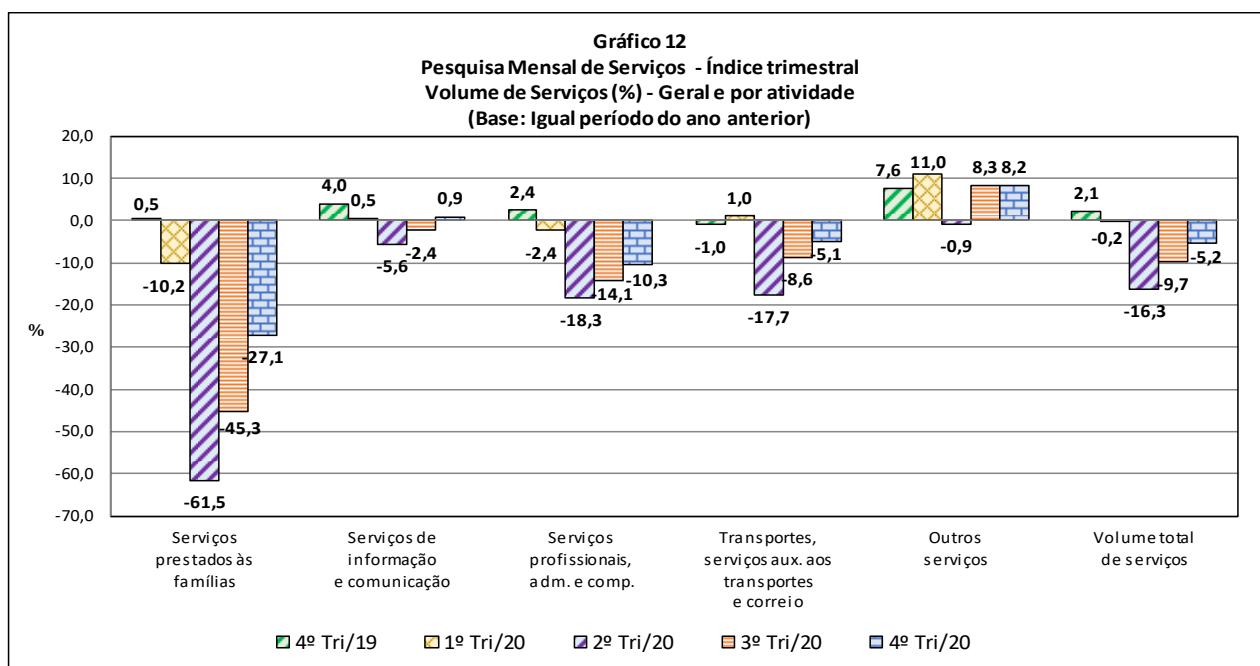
Gráfico 12
Pesquisa Mensal de Serviços - Índice trimestral
Volume de Serviços (%) - Geral e por atividade
(Base: Igual período do ano anterior)

| | 4º Tri/19 | 1º Tri/20 | 2º Tri/20 | 3º Tri/20 | 4º Tri/20 |
|---|---|---|---|---|---|
| Serviços prestados às famílias | 0,5 | -10,2 | -61,5 | -45,3 | -27,1 |
| Serviços de informação e comunicação | 4,0 | 0,5 | -5,6 | -2,4 | 0,9 |
| Serviços profissionais, adm. e comp. | 2,4 | -2,4 | -18,3 | -14,1 | -10,3 |
| Transportes, serviços aux. aos transportes e correio | -1,0 | 1,0 | -17,7 | -8,6 | -5,1 |
| Outros serviços | 7,6 | 11,0 | -0,9 | 8,3 | 8,2 |
| Volume total de serviços | 2,1 | -0,2 | -16,3 | -9,7 | -5,2 |

%
20,0
10,0
0,0
-10,0
-20,0
-30,0
-40,0
-50,0
-60,0
-70,0

4º Tri/19 1º Tri/20 2º Tri/20 3º Tri/20 4º Tri/20